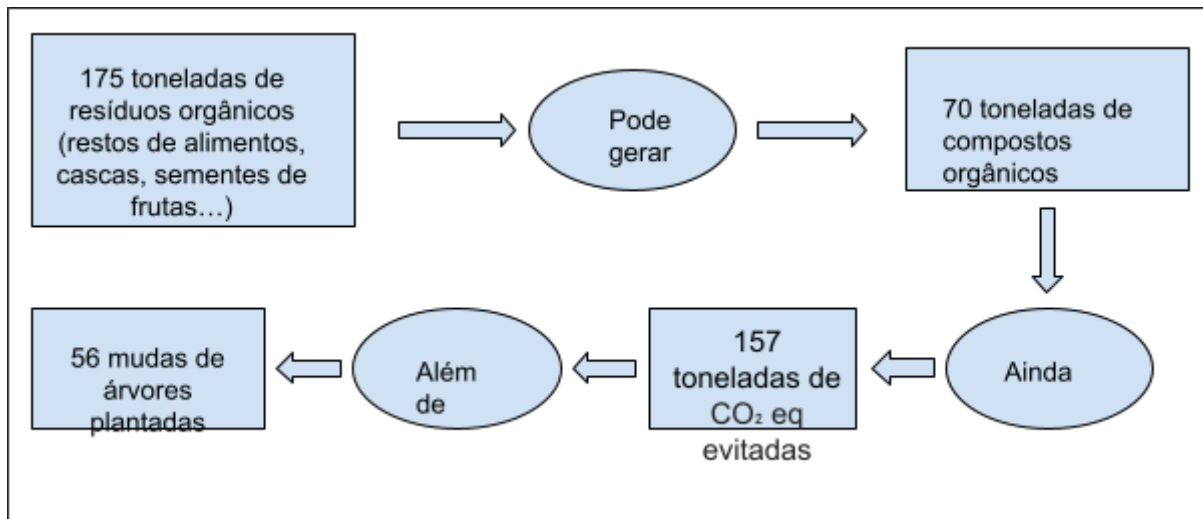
175 toneladas de resíduos orgânicos (restos de alimentos, cascas, sementes de frutas…)

Pode gerar

70 toneladas de compostos orgânicos

Ainda

157 toneladas de $CO_2$ eq evitadas

Além de

56 mudas de árvores plantadas